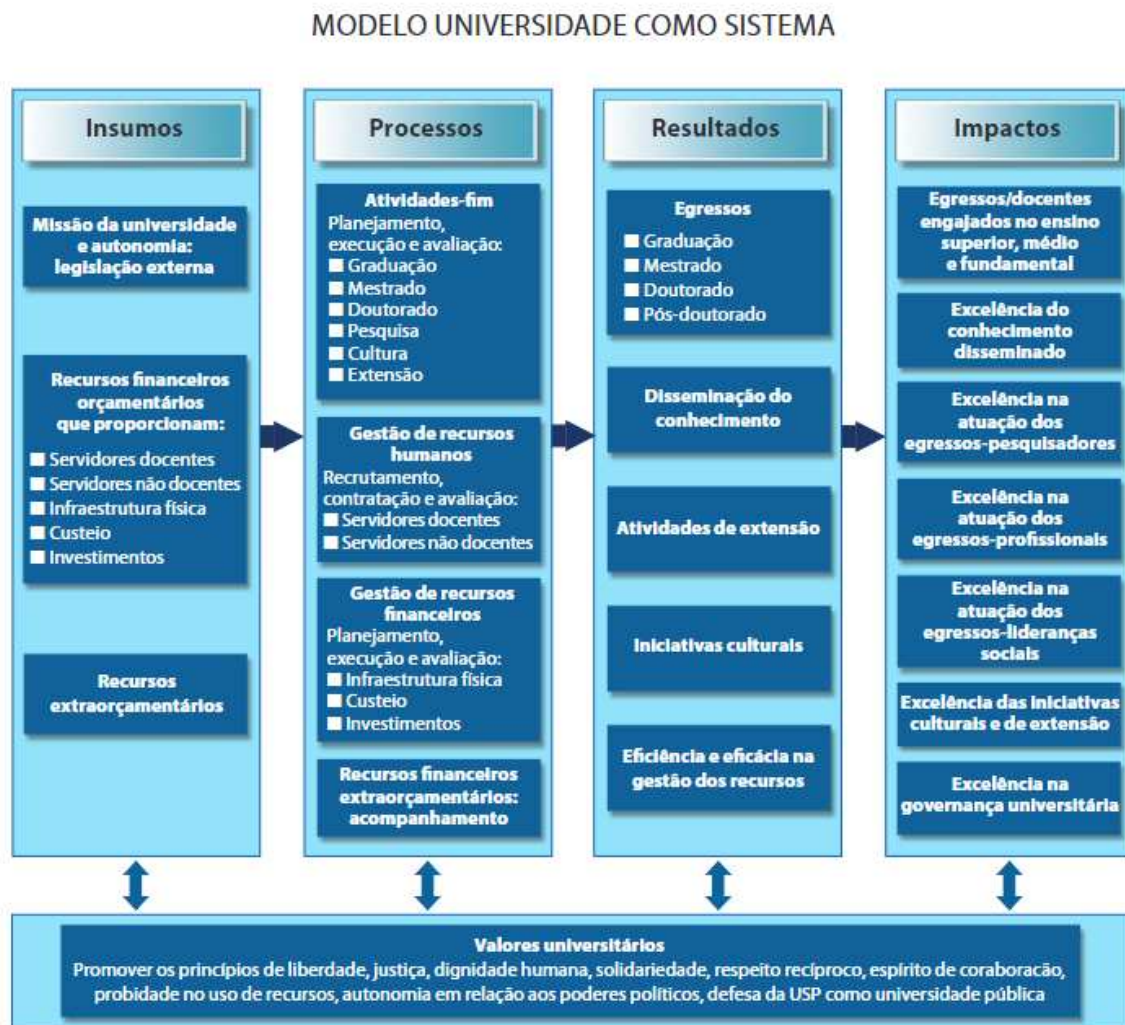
MODELO UNIVERSIDADE COMO SISTEMA

Insumos

Missão da universidade e autonomia: legislação externa

Recursos financeiros orçamentários que proporcionam:
■ Servidores docentes
■ Servidores não docentes
■ Infraestrutura física
■ Custeio
■ Investimentos

Recursos extraorçamentários

Processos

Atividades-fim
Planejamento, execução e avaliação:
■ Graduação
■ Mestrado
■ Doutorado
■ Pesquisa
■ Cultura
■ Extensão

Gestão de recursos humanos
Recrutamento, contratação e avaliação:
■ Servidores docentes
■ Servidores não docentes

Gestão de recursos financeiros
Planejamento, execução e avaliação:
■ Infraestrutura física
■ Custeio
■ Investimentos

Recursos financeiros extraorçamentários: acompanhamento

Resultados

Egressos
■ Graduação
■ Mestrado
■ Doutorado
■ Pós-doutorado

Disseminação do conhecimento

Atividades de extensão

Iniciativas culturais

Eficiência e eficácia na gestão dos recursos

Impactos

Egressos/docentes engajados no ensino superior, médio e fundamental

Excelência do conhecimento disseminado

Excelência na atuação dos egressos-pesquisadores

Excelência na atuação dos egressos-profissionais

Excelência na atuação dos egressos-lideranças sociais

Excelência das iniciativas culturais e de extensão

Excelência na governança universitária

Valores universitários
Promover os princípios de liberdade, justiça, dignidade humana, solidariedade, respeito recíproco, espírito de coraboracão, probidade no uso de recursos, autonomia em relação aos poderes políticos, defesa da USP como universidade pública